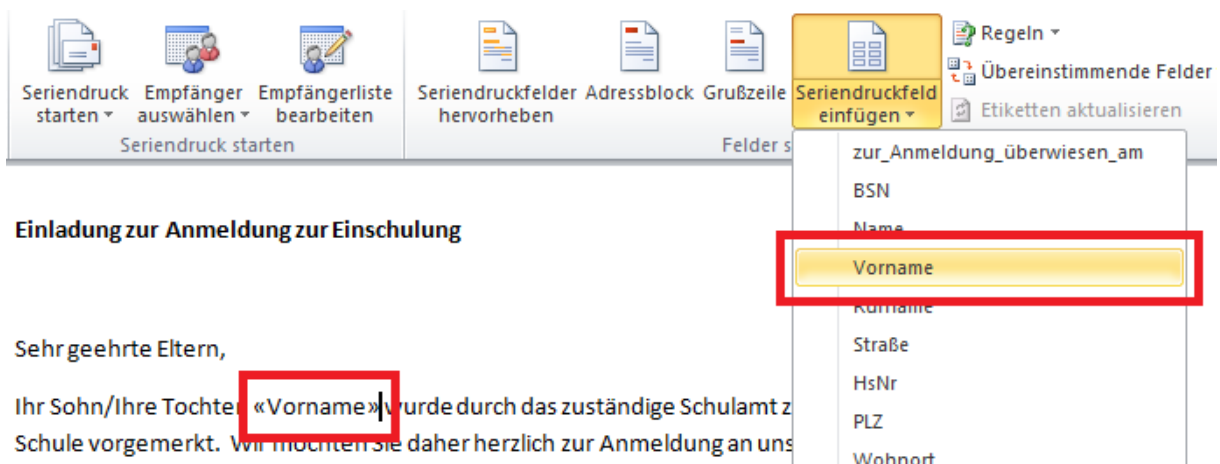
Seriendruck starten ▾ Empfänger auswählen ▾ Empfängerliste bearbeiten

Seriendruck starten

Seriendruckfelder hervorheben Adressblock Grußzeile Seriendruckfeld einfügen ▾

Regeln ▾

Übereinstimmende Felder

Etiketten aktualisieren

Felder s

zur_Anmeldung_überwiesen_am

BSN

Name

Vorname

Rufname

Straße

HsNr

PLZ

Wohnort

Einladung zur Anmeldung zur Einschulung

Sehr geehrte Eltern,

Ihr Sohn/Ihre Tochter «Vorname» wurde durch das zuständige Schulamt z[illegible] Schule vorgemerkt. Wir möchten Sie daher herzlich zur Anmeldung an uns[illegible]